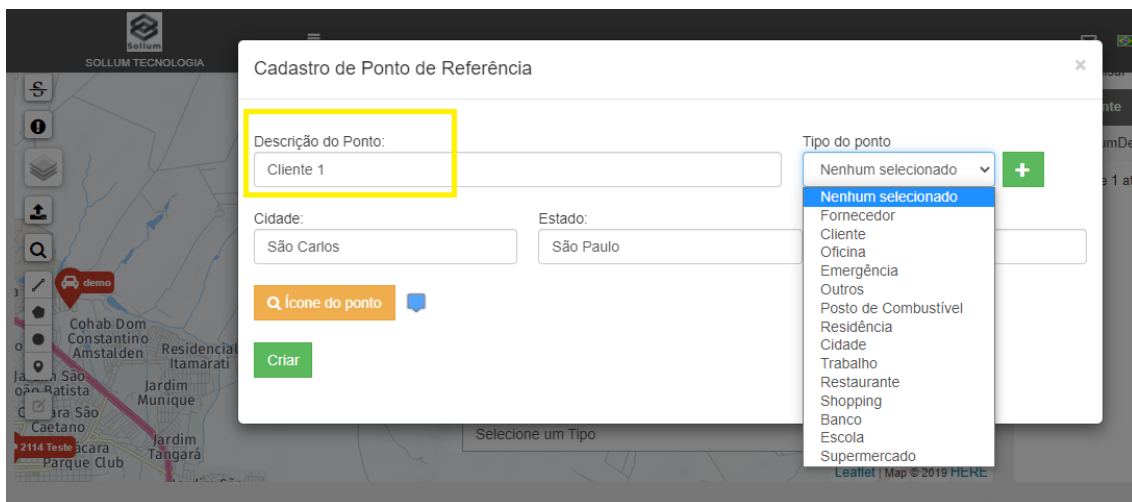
Sollum
SOLLUM TECNOLOGIA

Cadastro de Ponto de Referência

×

Descrição do Ponto:
Cliente 1

Tipo do ponto
Nenhum selecionado

+

Nenhum selecionado
Fornecedor
Cliente
Oficina
Emergência
Outros
Posto de Combustível
Residência
Cidade
Trabalho
Restaurante
Shopping
Banco
Escola
Supermercado

Cidade:
São Carlos

Estado:
São Paulo

Ícone do ponto

Criar

Selecione um Tipo

demo
Cohab Dom Constantino Amstalden
Residencial Itamarati
Jardim Munique
Caetano
2114 Teste
Jardim Tangará
Parque Club

Leaflet | Map © 2019 HERE